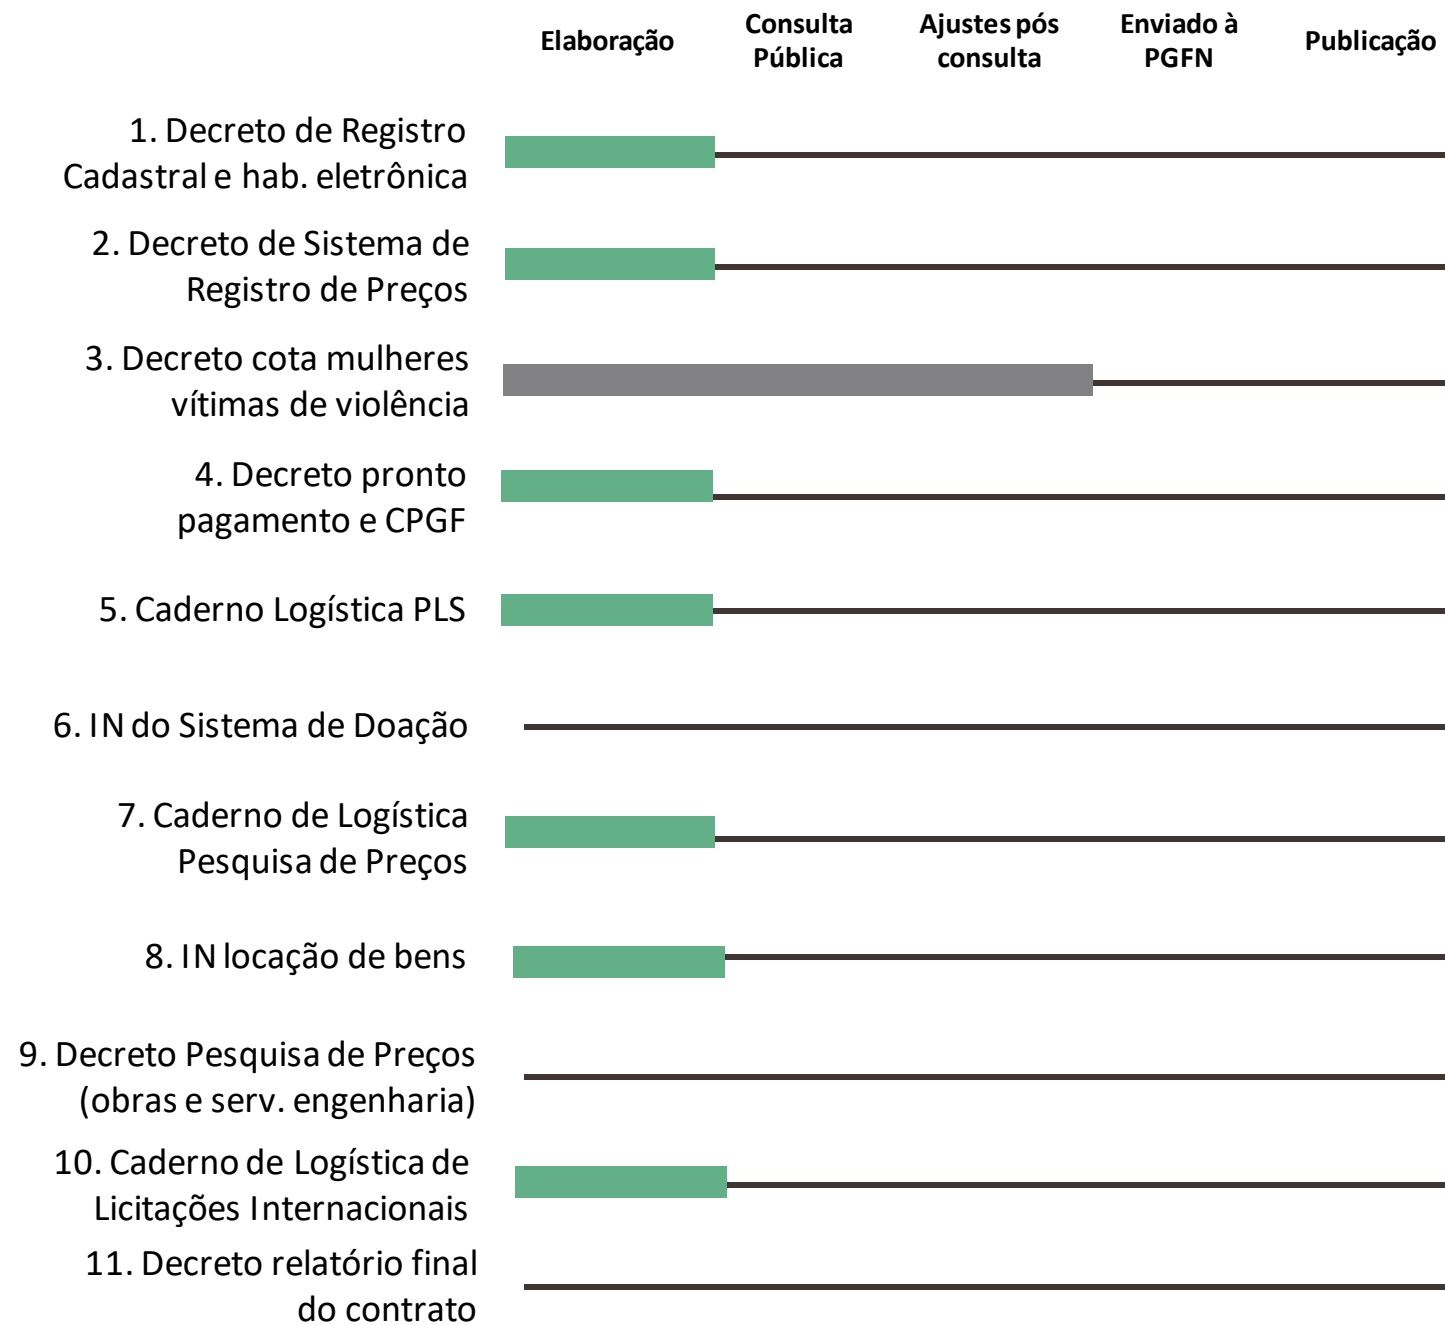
Elaboração

Consulta Pública

Ajustes pós consulta

Enviado à PGFN

Publicação

1. Decreto de Registro Cadastral e hab. eletrônica

2. Decreto de Sistema de Registro de Preços

3. Decreto cota mulheres vítimas de violência

4. Decreto pronto pagamento e CPGF

5. Caderno Logística PLS

6. IN do Sistema de Doação

7. Caderno de Logística Pesquisa de Preços

8. IN locação de bens

9. Decreto Pesquisa de Preços (obras e serv. engenharia)

10. Caderno de Logística de Licitações Internacionais

11. Decreto relatório final do contrato